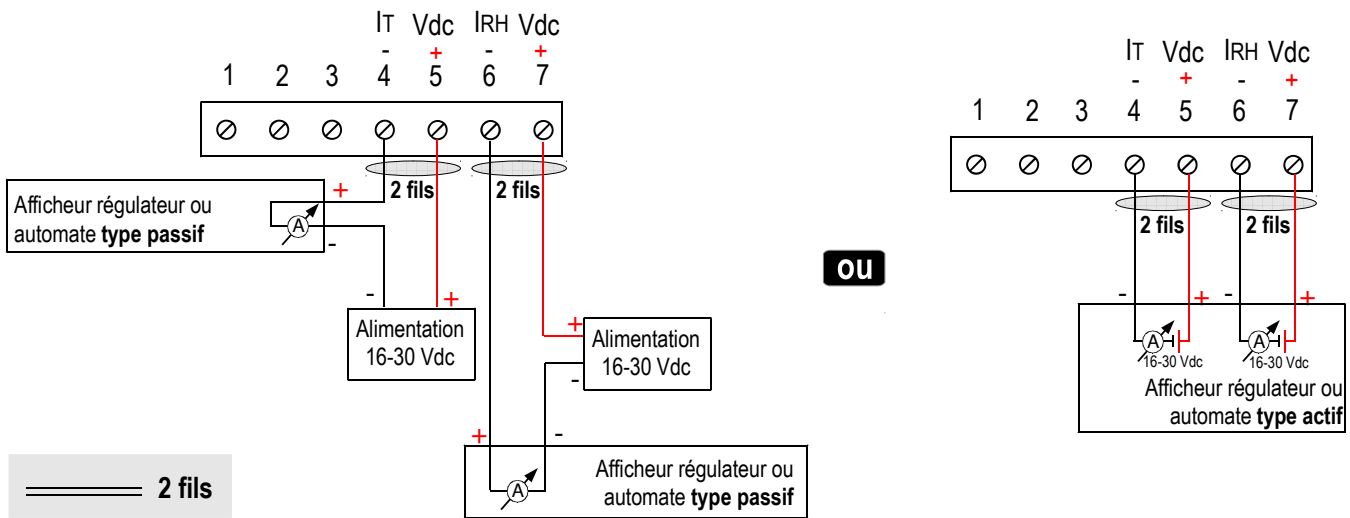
IT Vdc IRH Vdc
- + - +
1 2 3 4 5 6 7

2 fils 2 fils

Afficheur régulateur ou automate **type passif**
+
A
-

- +
Alimentation 16-30 Vdc

+
Alimentation 16-30 Vdc
-

+ -
Afficheur régulateur ou automate **type passif**
A

2 fils

ou

IT Vdc IRH Vdc
- + - +
1 2 3 4 5 6 7

2 fils 2 fils

- + - +
A 16-30 Vdc
A 16-30 Vdc
Afficheur régulateur ou automate **type actif**